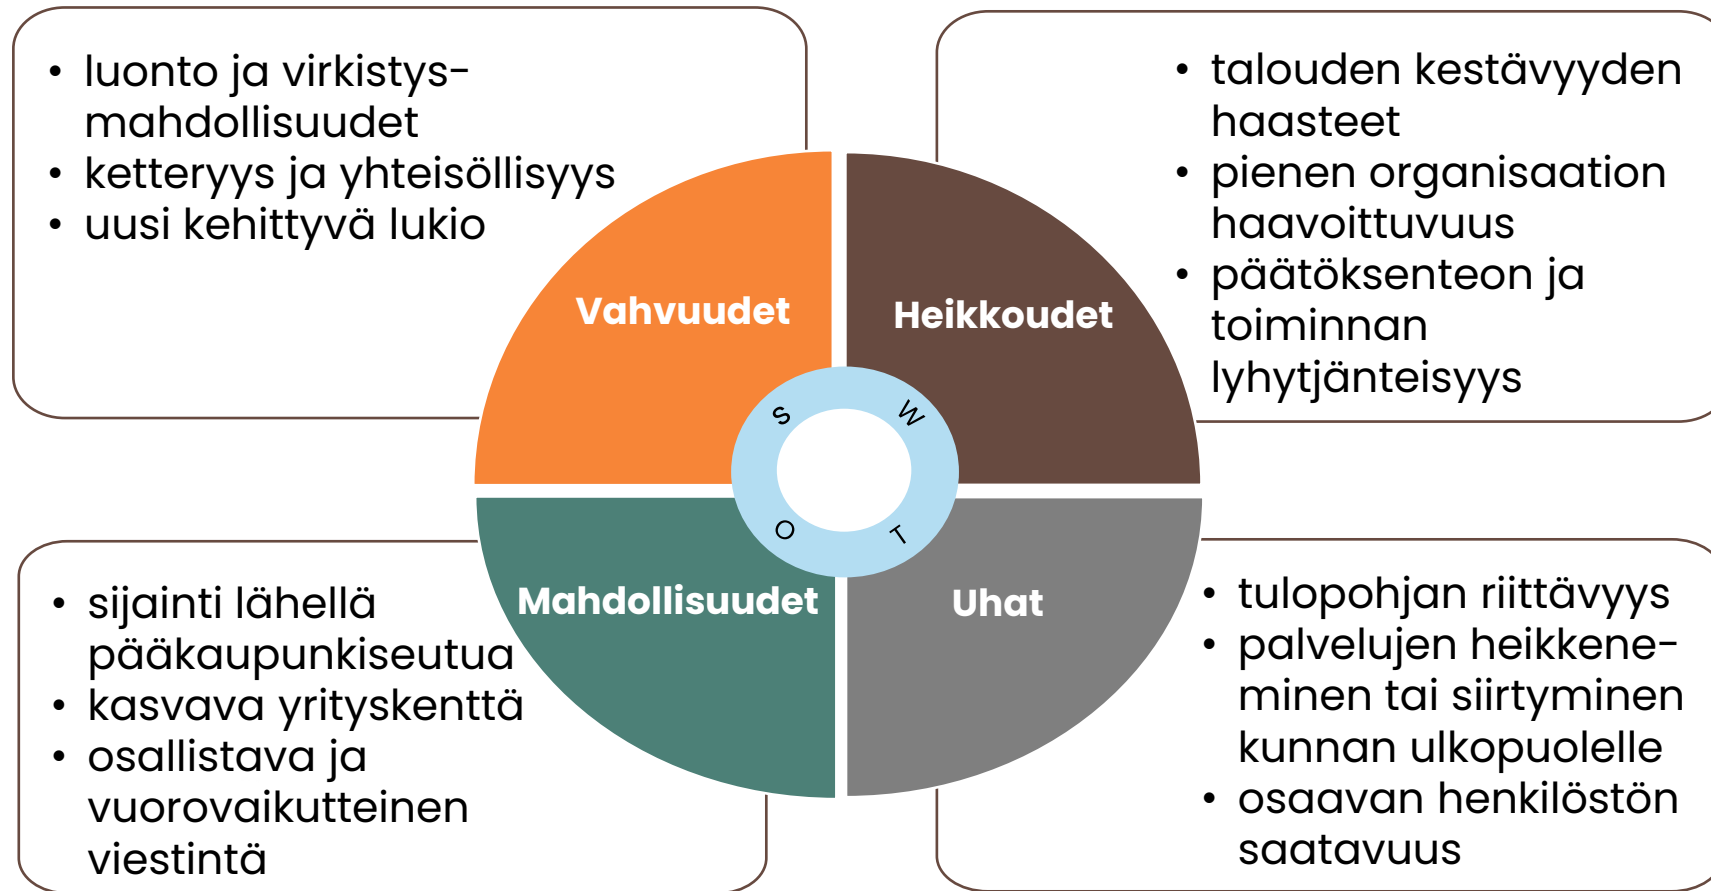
• luonto ja virkistys-mahdollisuudet
• ketteryys ja yhteisöllisyys
• uusi kehittyvä lukio

• talouden kestävyyden haasteet
• pienen organisaation haavoittuvuus
• päätöksenteon ja toiminnan lyhytjänteisyys

Vahvuudet

Heikkoudet

S

W

O

T

Mahdollisuudet

Uhat

• sijainti lähellä pääkaupunkiseutua
• kasvava yrityskenttä
• osallistava ja vuorovaikutteinen viestintä

• tulopohjan riittävyys
• palvelujen heikkeneminen tai siirtyminen kunnan ulkopuolelle
• osaavan henkilöstön saatavuus